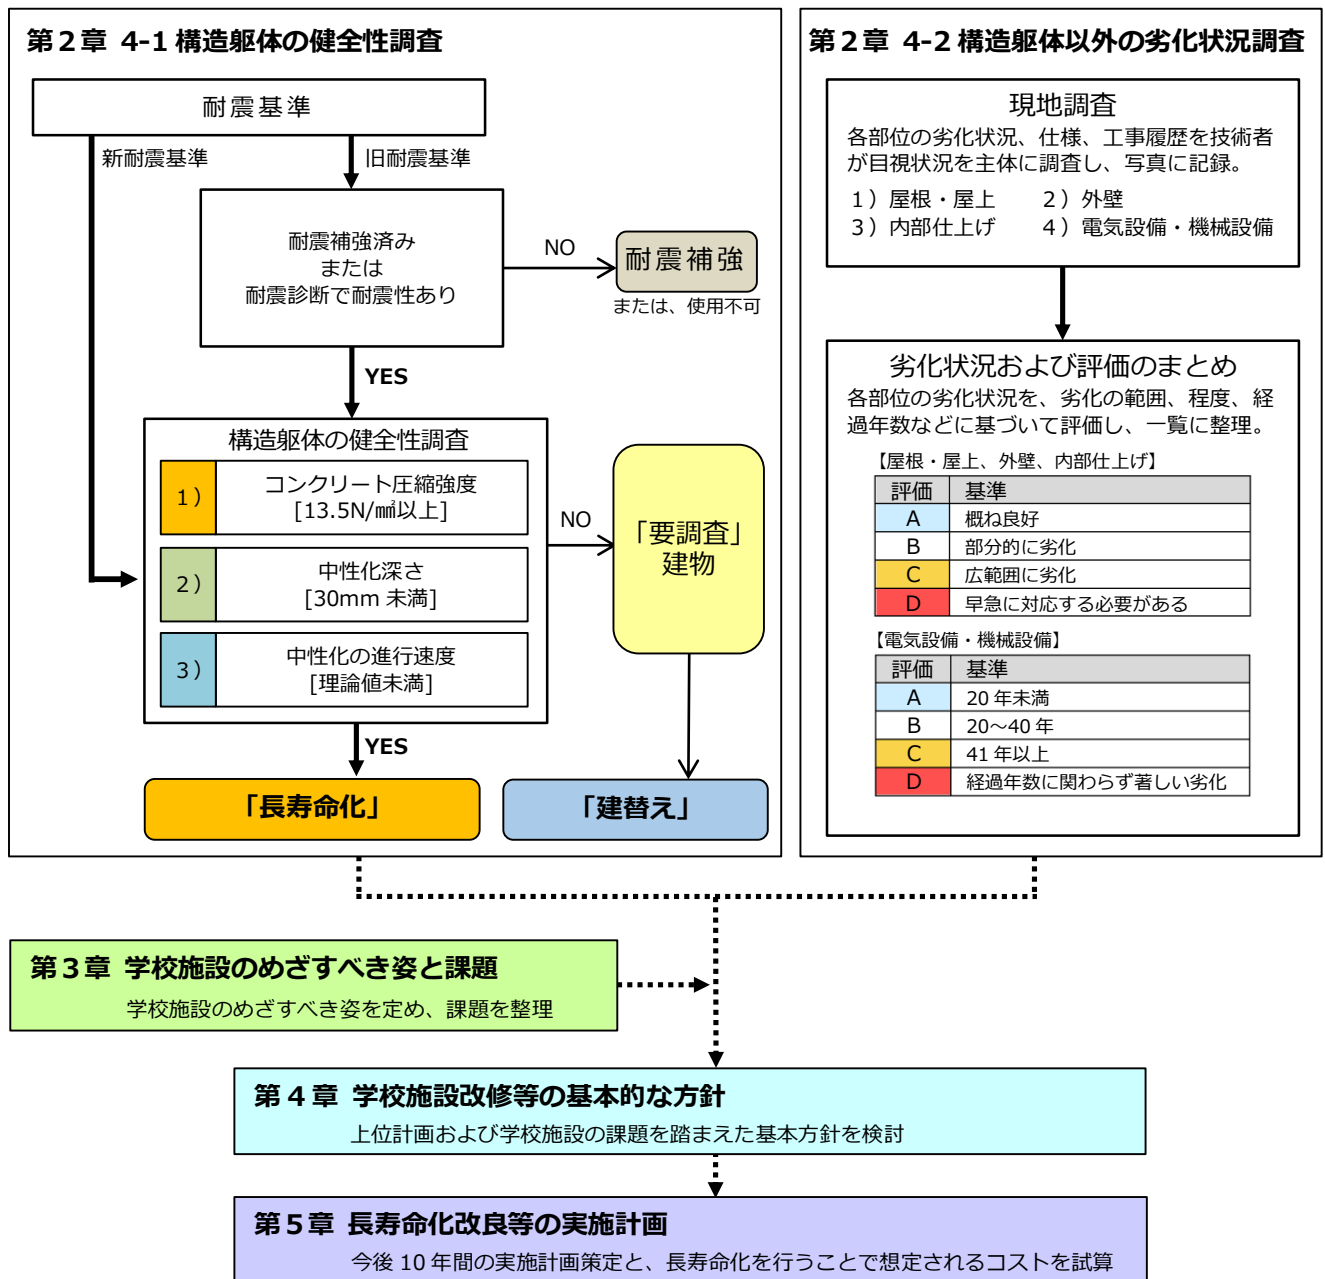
第２章　4-1 構造躯体の健全性調査

耐震基準

新耐震基準

旧耐震基準

耐震補強済み
または
耐震診断で耐震性あり

NO

耐震補強

または、使用不可

YES

構造躯体の健全性調査

| 1） | コンクリート圧縮強度 [13.5N/㎟以上] |
|---|---|
| 2） | 中性化深さ [30mm 未満] |
| 3） | 中性化の進行速度 [理論値未満] |

NO

「要調査」建物

YES

「長寿命化」

「建替え」

第２章　4-2 構造躯体以外の劣化状況調査

現地調査
各部位の劣化状況、仕様、工事履歴を技術者が目視状況を主体に調査し、写真に記録。
1）屋根・屋上　2）外壁
3）内部仕上げ　4）電気設備・機械設備

劣化状況および評価のまとめ
各部位の劣化状況を、劣化の範囲、程度、経過年数などに基づいて評価し、一覧に整理。

【屋根・屋上、外壁、内部仕上げ】

| 評価 | 基準 |
|---|---|
| A | 概ね良好 |
| B | 部分的に劣化 |
| C | 広範囲に劣化 |
| D | 早急に対応する必要がある |

【電気設備・機械設備】

| 評価 | 基準 |
|---|---|
| A | 20 年未満 |
| B | 20～40 年 |
| C | 41 年以上 |
| D | 経過年数に関わらず著しい劣化 |

第３章　学校施設のめざすべき姿と課題
学校施設のめざすべき姿を定め、課題を整理

第４章　学校施設改修等の基本的な方針
上位計画および学校施設の課題を踏まえた基本方針を検討

第５章　長寿命化改良等の実施計画
今後 10 年間の実施計画策定と、長寿命化を行うことで想定されるコストを試算